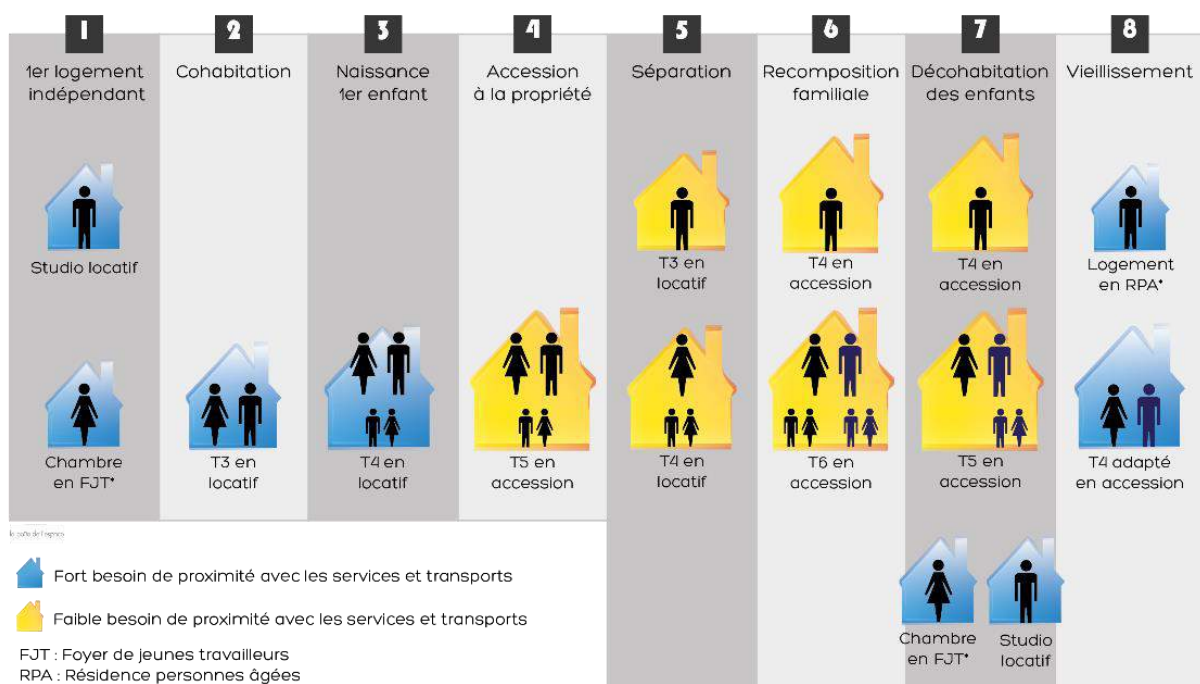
1
1er logement indépendant

Studio locatif

Chambre en FJT*

2
Cohabitation

T3 en locatif

3
Naissance 1er enfant

T4 en locatif

4
Accession à la propriété

T5 en accession

5
Séparation

T3 en locatif

T4 en locatif

6
Recomposition familiale

T4 en accession

T6 en accession

7
Décohabitation des enfants

T4 en accession

T5 en accession

Chambre en FJT*

Studio locatif

8
Vieillissement

Logement en RPA*

T4 adapté en accession

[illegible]

Fort besoin de proximité avec les services et transports

Faible besoin de proximité avec les services et transports

FJT : Foyer de jeunes travailleurs
RPA : Résidence personnes âgées